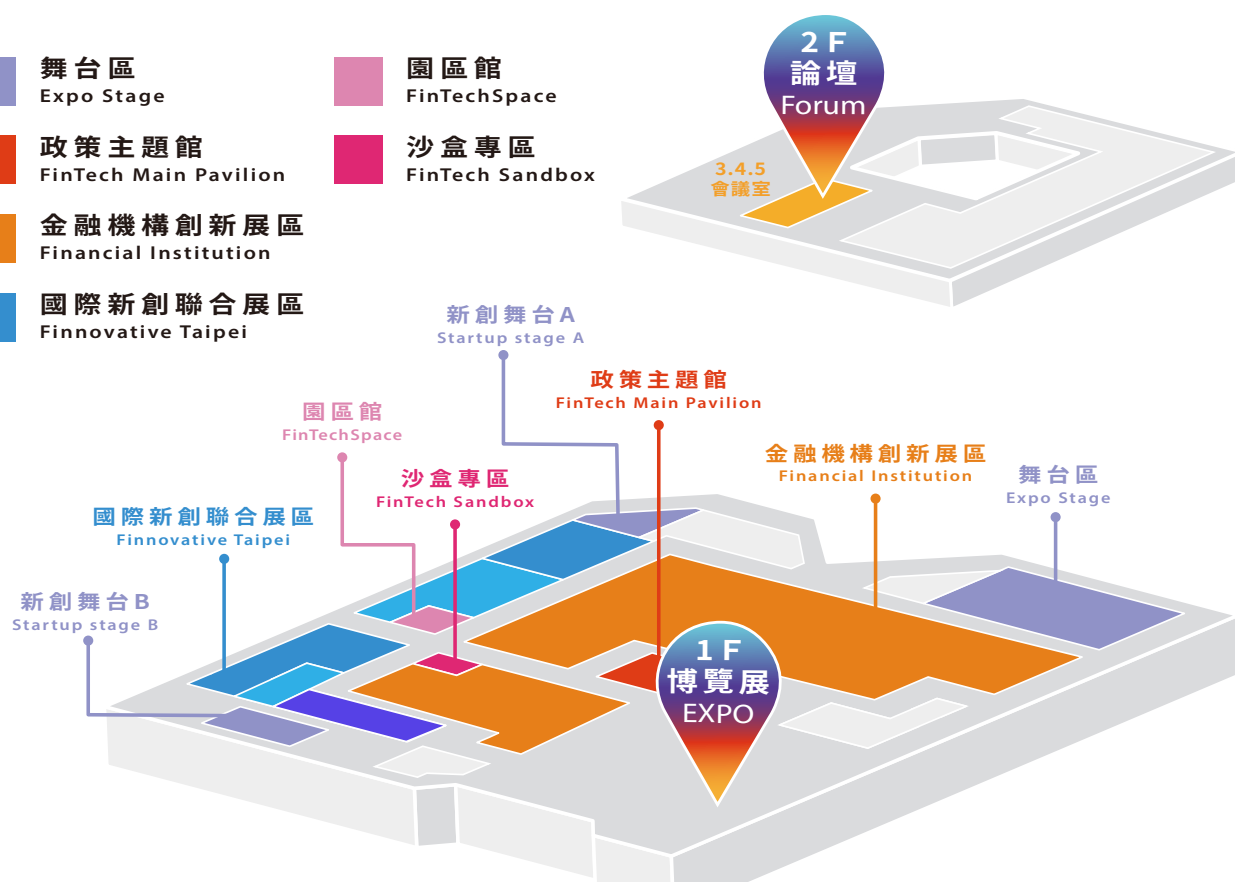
舞台區
Expo Stage

政策主題館
FinTech Main Pavilion

金融機構創新展區
Financial Institution

國際新創聯合展區
Finnovative Taipei

園區館
FinTechSpace

沙盒專區
FinTech Sandbox

2 F
論壇
Forum

3.4.5
會議室

新創舞台A
Startup stage A

政策主題館
FinTech Main Pavilion

園區館
FinTechSpace

沙盒專區
FinTech Sandbox

金融機構創新展區
Financial Institution

舞台區
Expo Stage

國際新創聯合展區
Finnovative Taipei

新創舞台B
Startup stage B

1 F
博覽展
EXPO